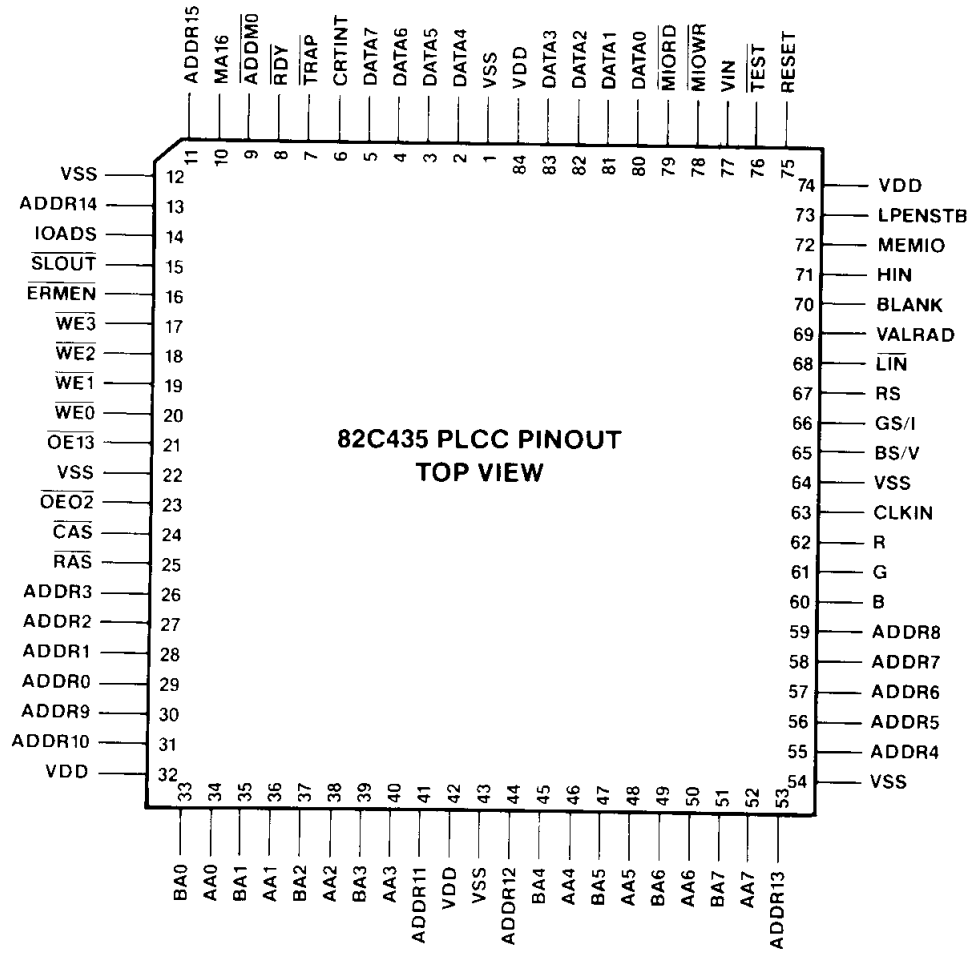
ADDR15 MA16 $\overline{ADDM0}$ $\overline{RDY}$ $\overline{TRAP}$ CRTINT DATA7 DATA6 DATA5 DATA4 VSS VDD DATA3 DATA2 DATA1 DATA0 $\overline{MIORD}$ $\overline{MIOWR}$ VIN $\overline{TEST}$ RESET

11 10 9 8 7 6 5 4 3 2 1 84 83 82 81 80 79 78 77 76 75

VSS 12
ADDR14 13
IOADS 14
$\overline{SLOUT}$ 15
$\overline{ERMEN}$ 16
$\overline{WE3}$ 17
$\overline{WE2}$ 18
$\overline{WE1}$ 19
$\overline{WE0}$ 20
$\overline{OE13}$ 21
VSS 22
$\overline{OEO2}$ 23
$\overline{CAS}$ 24
$\overline{RAS}$ 25
ADDR3 26
ADDR2 27
ADDR1 28
ADDR0 29
ADDR9 30
ADDR10 31
VDD 32

82C435 PLCC PINOUT
TOP VIEW

74 VDD
73 LPENSTB
72 MEMIO
71 HIN
70 BLANK
69 VALRAD
68 $\overline{LIN}$
67 RS
66 GS/I
65 BS/V
64 VSS
63 CLKIN
62 R
61 G
60 B
59 ADDR8
58 ADDR7
57 ADDR6
56 ADDR5
55 ADDR4
54 VSS

33 34 35 36 37 38 39 40 41 42 43 44 45 46 47 48 49 50 51 52 53

BA0 AA0 BA1 AA1 BA2 AA2 BA3 AA3 ADDR11 VDD VSS ADDR12 BA4 AA4 BA5 AA5 BA6 AA6 BA7 AA7 ADDR13